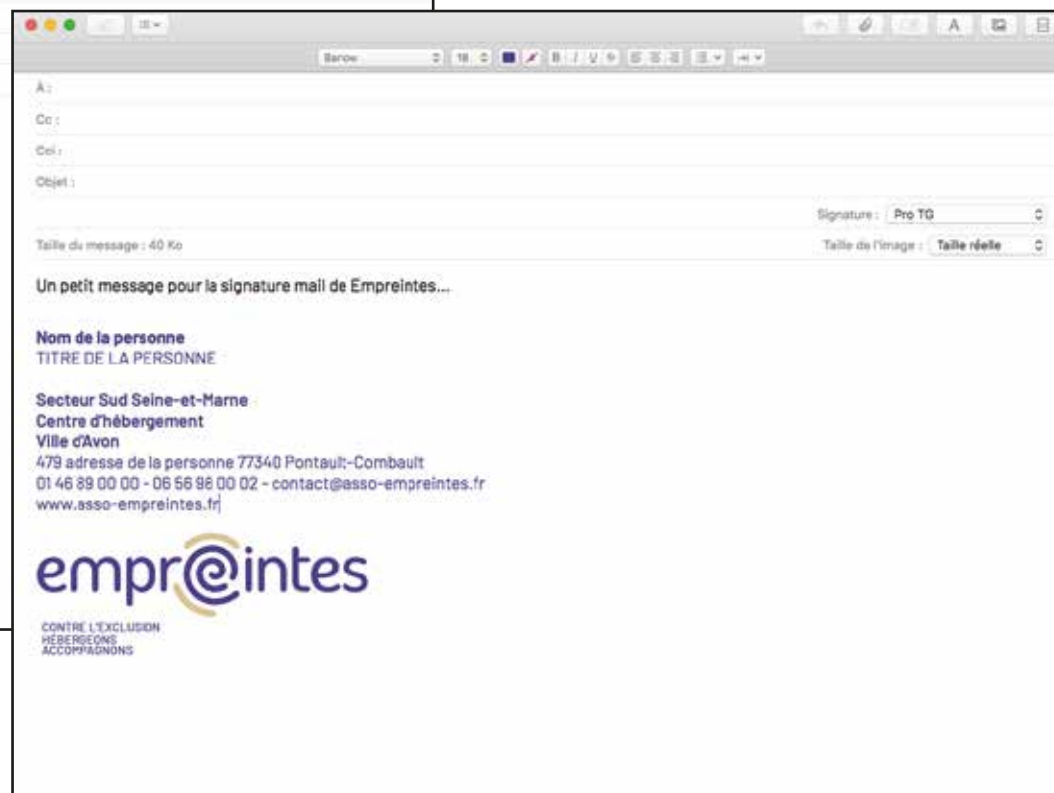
Barow 18 B I U S

A

À :

Cc :

Cci :

Objet :

Signature : Pro TG

Taille du message : 40 Ko

Taille de l'image : Taille réelle

Un petit message pour la signature mail de Empreintes...

Nom de la personne
TITRE DE LA PERSONNE

Secteur Sud Seine-et-Marne
Centre d'hébergement
Ville d'Avon
479 adresse de la personne 77340 Pontault-Combault
01 46 89 00 00 - 06 56 96 00 02 - contact@asso-empreintes.fr
www.asso-empreintes.fr

empr@intes

CONTRE L'EXCLUSION
HÉBERGEONS
ACCOMPAGNONS